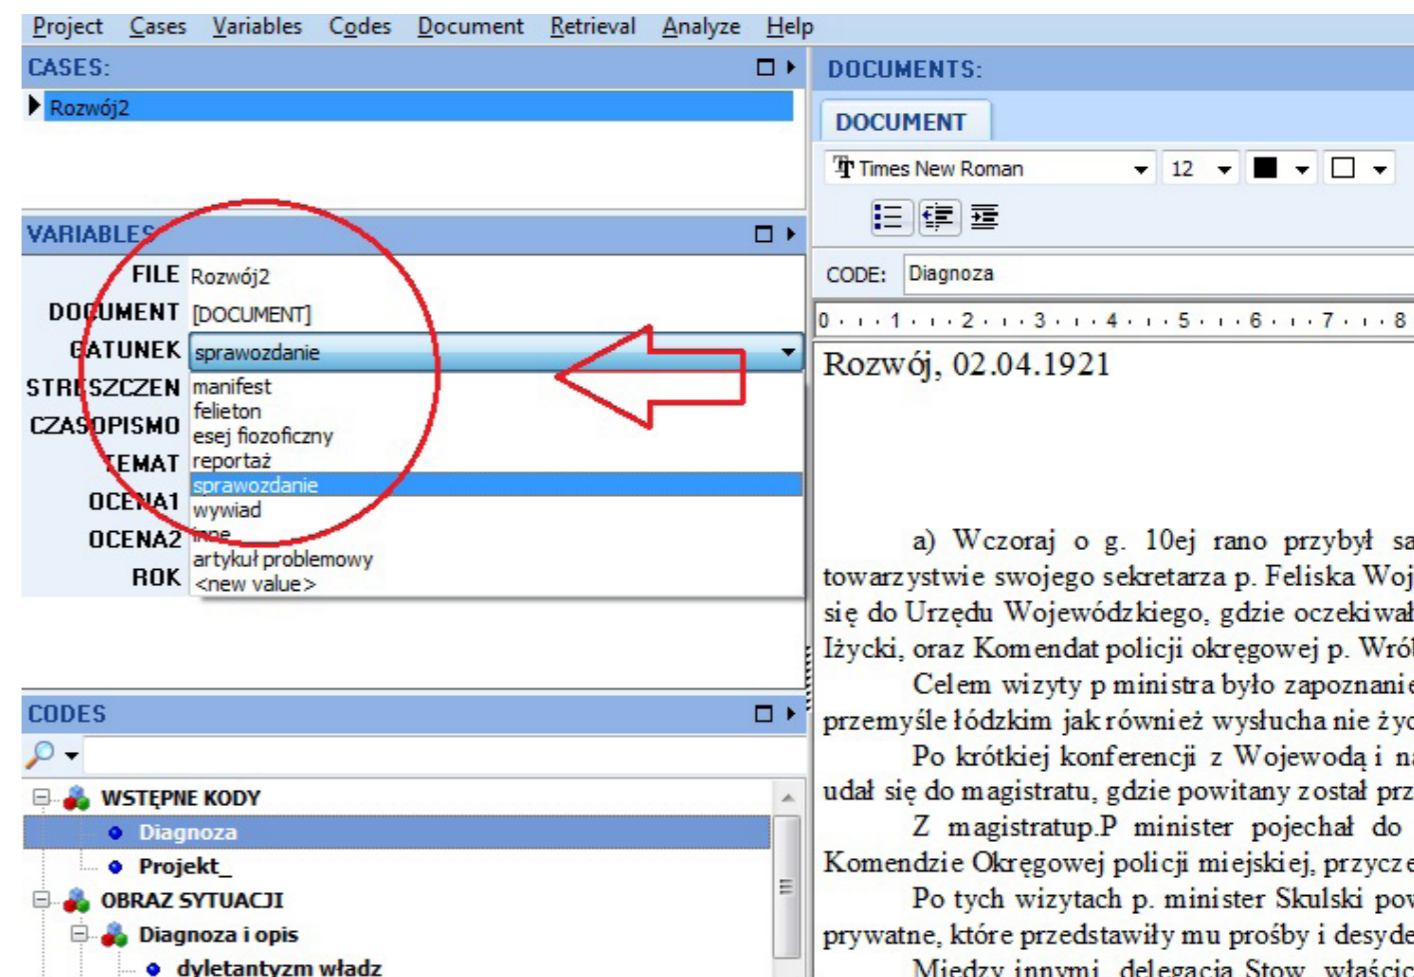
Project Cases Variables Codes Document Retrieval Analyze Help

CASES:
Rozwój2

VARIABLES
FILE Rozwój2
DOCUMENT [DOCUMENT]
GATUNEK sprawozdanie
STRESZCZEN manifest
CZASOPISMO felieton
TEMAT esej fiozoficzny
OCENA1 reportaż
OCENA2 sprawozdanie
ROK wywiad
inne
artykuł problemowy
<new value>

CODES
WSTĘPNE KODY
Diagnoza
Projekt_
OBRAZ SYTUACJI
Diagnoza i opis
dyletantyzm władz

DOCUMENTS:
DOCUMENT
Times New Roman 12
CODE: Diagnoza
0 1 2 3 4 5 6 7 8

Rozwój, 02.04.1921

a) Wczoraj o g. 10ej rano przybył sa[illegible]
towarzystwie swojego sekretarza p. Feliska Woj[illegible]
się do Urzędu Wojewódzkiego, gdzie oczekiwał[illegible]
Iżycki, oraz Komendat policji okręgowej p. Wró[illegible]
Celem wizyty p ministra było zapoznanie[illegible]
przemyśle łódzkim jak również wysłucha nie życ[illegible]
Po krótkiej konferencji z Wojewodą i n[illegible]
udał się do magistratu, gdzie powitany został prz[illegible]
Z magistratup.P minister pojechał do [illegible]
Komendzie Okręgowej policji miejskiej, przycze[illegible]
Po tych wizytach p. minister Skulski pov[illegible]
prywatne, które przedstawiły mu prośby i desyde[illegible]
Między innymi delegacja Stow. właścic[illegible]